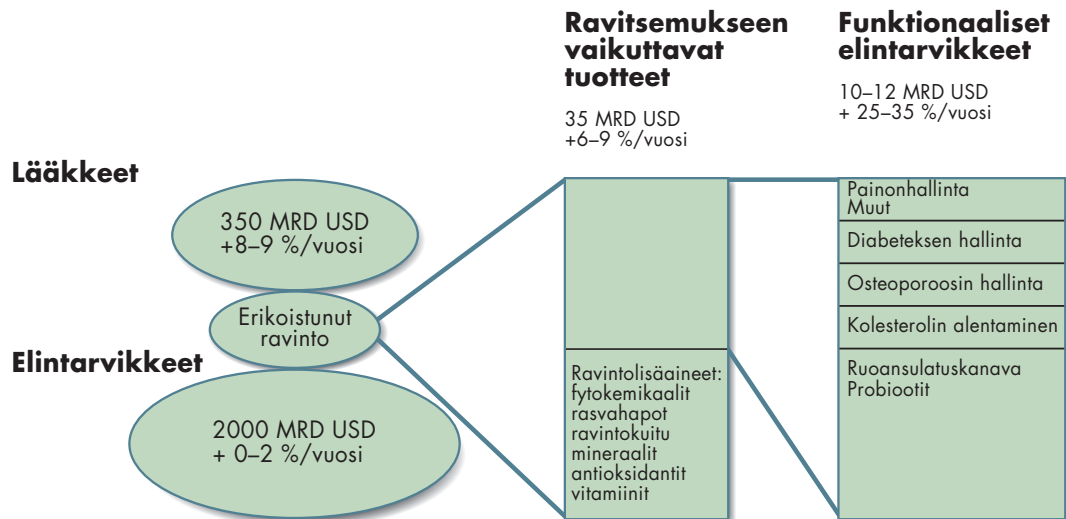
Ravitsemukseen vaikuttavat tuotteet

35 MRD USD
+6–9 %/vuosi

Funktionaaliset elintarvikkeet

10–12 MRD USD
+ 25–35 %/vuosi

Lääkkeet

350 MRD USD
+8–9 %/vuosi

Erikoistunut ravinto

Elintarvikkeet

2000 MRD USD
+ 0–2 %/vuosi

Ravintolisäaineet:
fytokemikaalit
rasvahapot
ravintokuitu
mineraalit
antioksidantit
vitamiinit

Painonhallinta
Muut

Diabeteksen hallinta

Osteoporoosin hallinta

Kolesterolin alentaminen

Ruoansulatuskanava
Probiootit